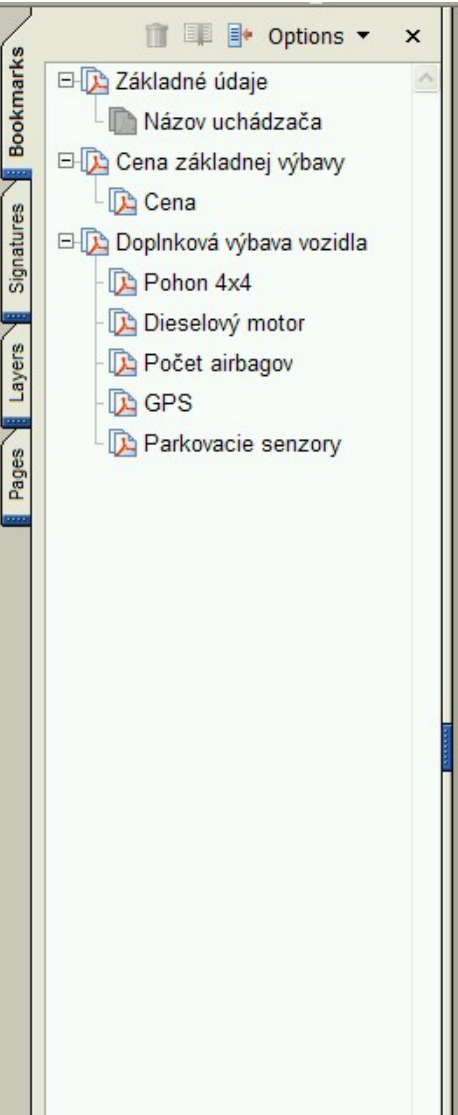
Bookmarks
Signatures
Layers
Pages

Options ▾ ×

⊟ Základné údaje
Názov uchádzača
⊟ Cena základnej výbavy
Cena
⊟ Doplnková výbava vozidla
Pohon 4x4
Dieselový motor
Počet airbagov
GPS
Parkovacie senzory